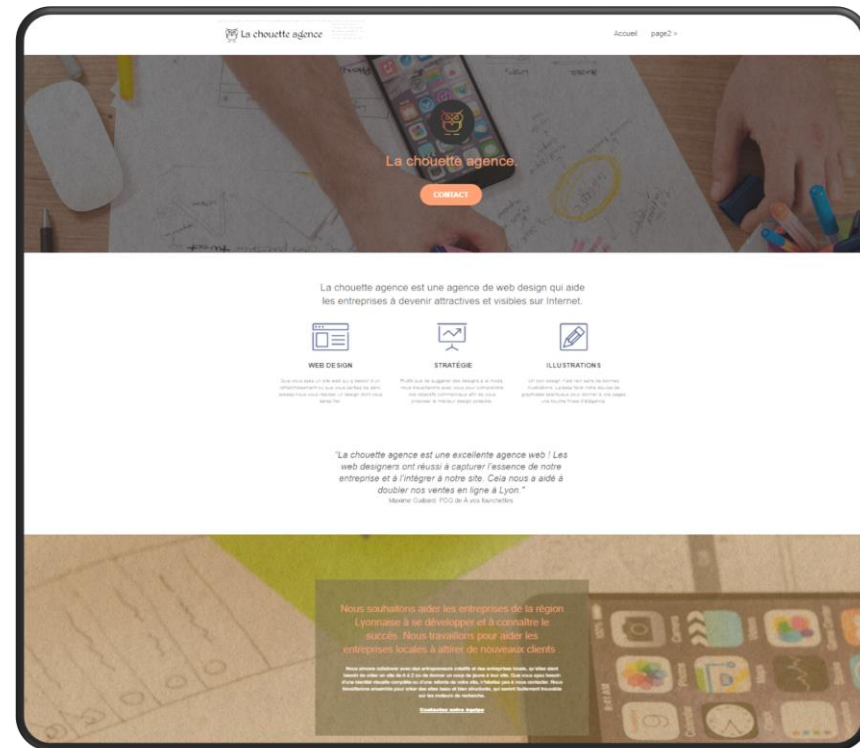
La chouette agence

Accueil page2 >

La chouette agence.

CONTACT

La chouette agence est une agence de web design qui aide les entreprises à devenir attractives et visibles sur Internet.

WEB DESIGN

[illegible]

STRATÉGIE

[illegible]

ILLUSTRATIONS

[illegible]

"La chouette agence est une excellente agence web ! Les web designers ont réussi à capturer l'essence de notre entreprise et à l'intégrer à notre site. Cela nous a aidé à doubler nos ventes en ligne à Lyon."

Maxime Guibard, PDG de À vos fourchettes

Nous souhaitons aider les entreprises de la région Lyonnaise à se développer et à connaître le succès. Nous travaillons pour aider les entreprises locales à attirer de nouveaux clients

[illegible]

Contactez notre équipe